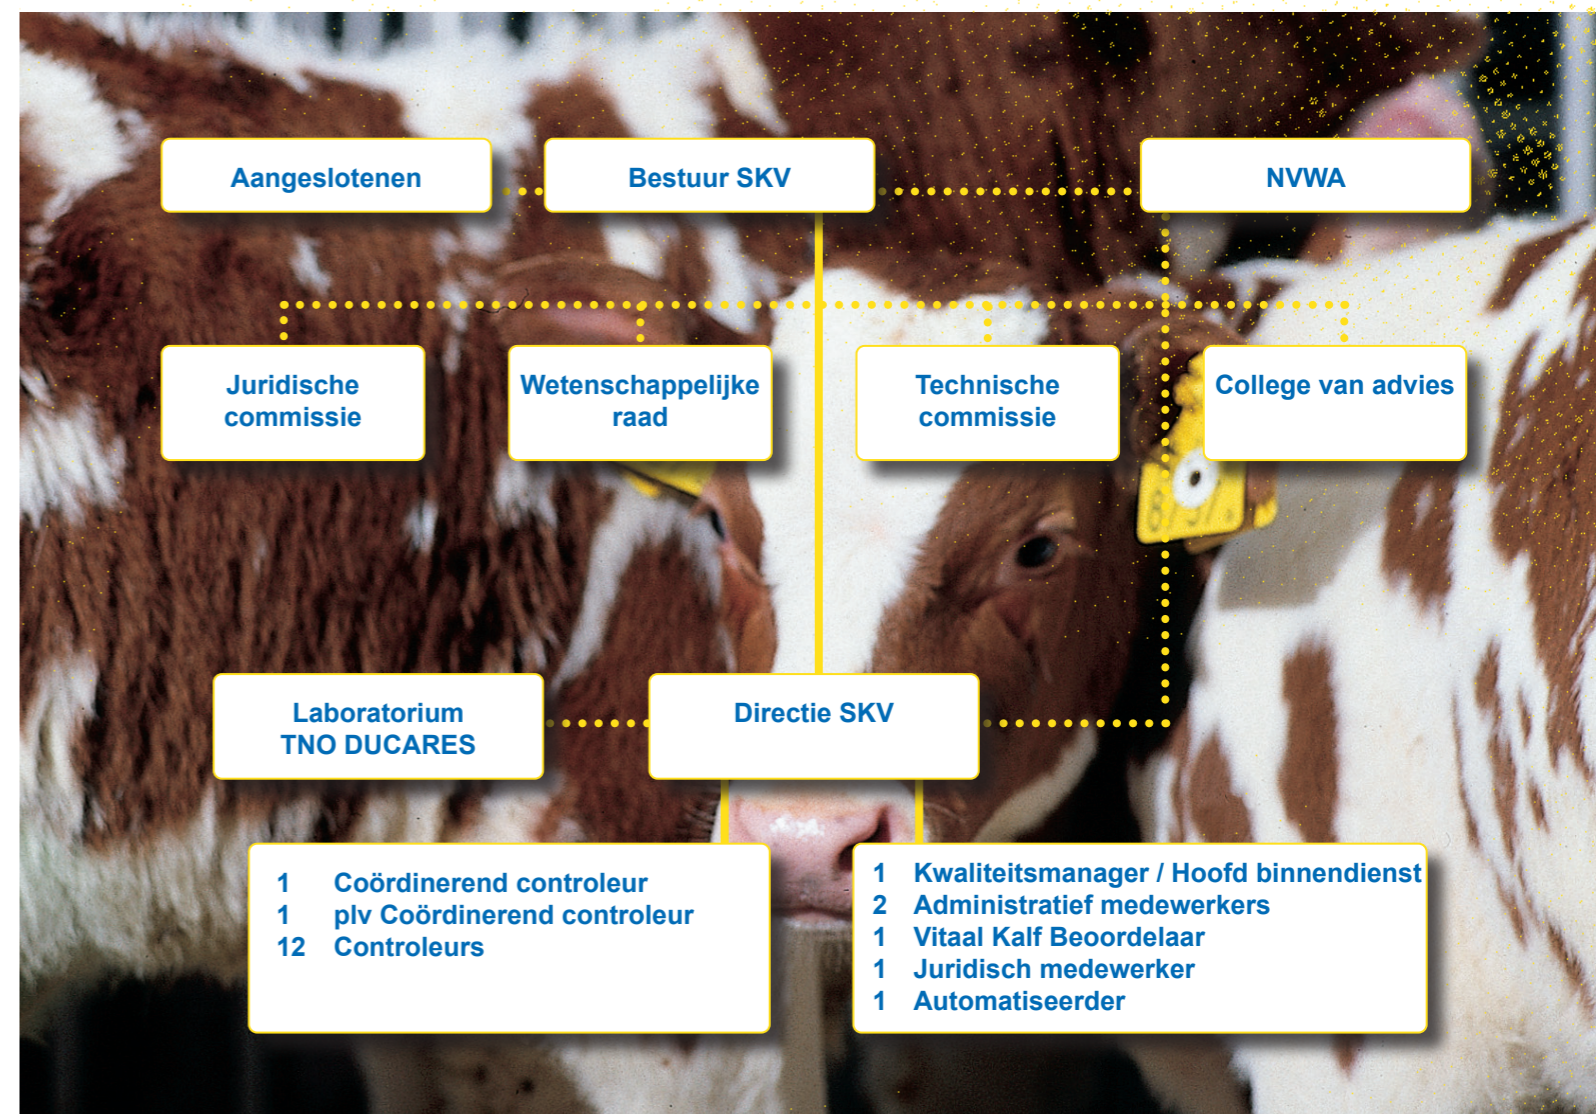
Aangeslotenen

Bestuur SKV

NVWA

Juridische commissie

Wetenschappelijke raad

Technische commissie

College van advies

Laboratorium TNO DUCARES

Directie SKV

1 Coördinerend controleur
1 plv Coördinerend controleur
12 Controleurs

1 Kwaliteitsmanager / Hoofd binnendienst
2 Administratief medewerkers
1 Vitaal Kalf Beoordelaar
1 Juridisch medewerker
1 Automatiseerder